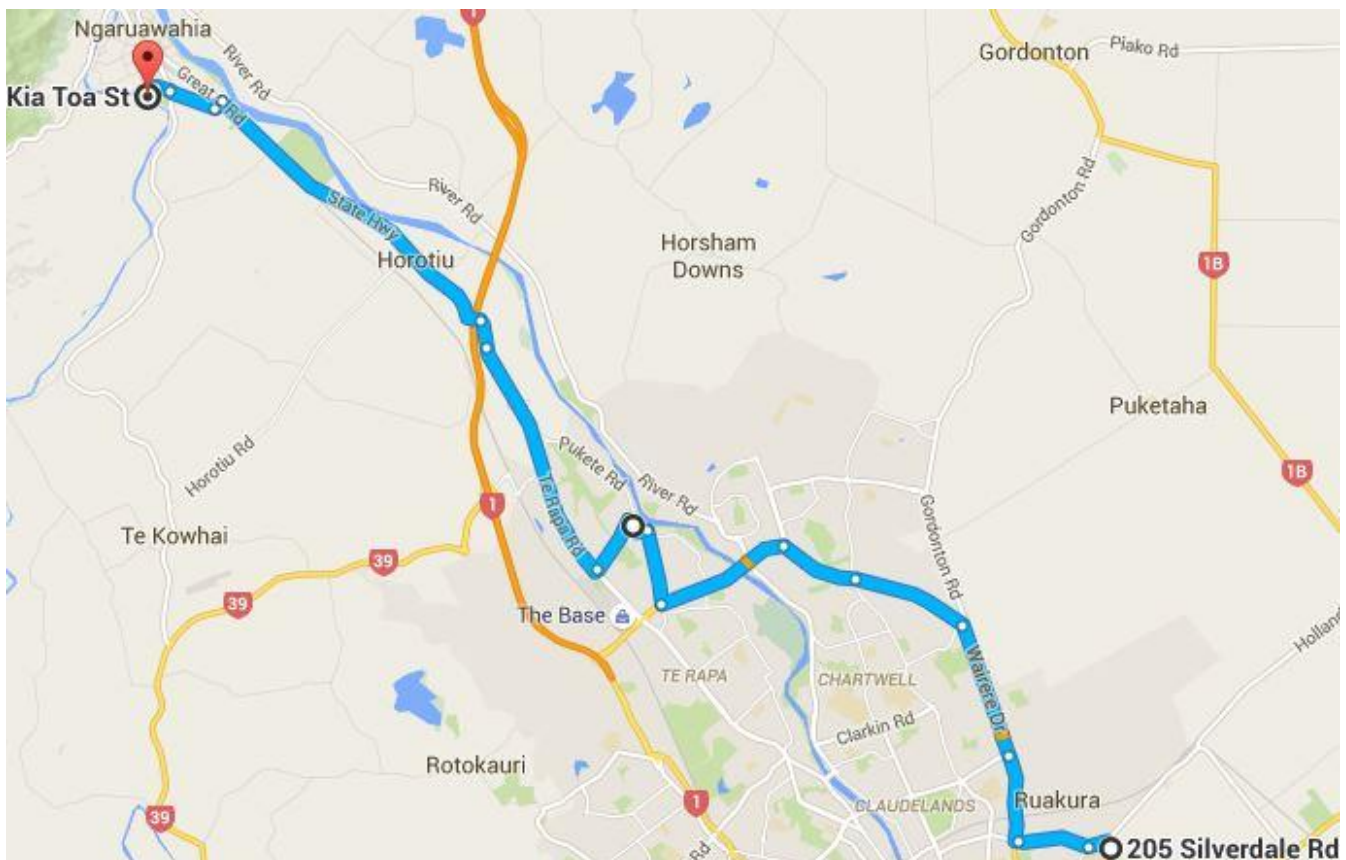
Ngaruawahia
Kia Toa St
Great
Rd
River Rd
River Rd
Gordonton
Piako Rd
Gordonton Rd
State Hwy
Horotiu
Horsham Downs
1B
Puketaha
1B
Horotiu Rd
Pukete Rd
River Rd
Te Rapa Rd
Gordonton Rd
Te Kowhai
39
1
39
The Base
TE RAPA
CHARTWELL
Wairere Dr
Clarkin Rd
Rotokauri
1
CLAUDELANDS
Ruakura
39
Rd
205 Silverdale Rd
Holland